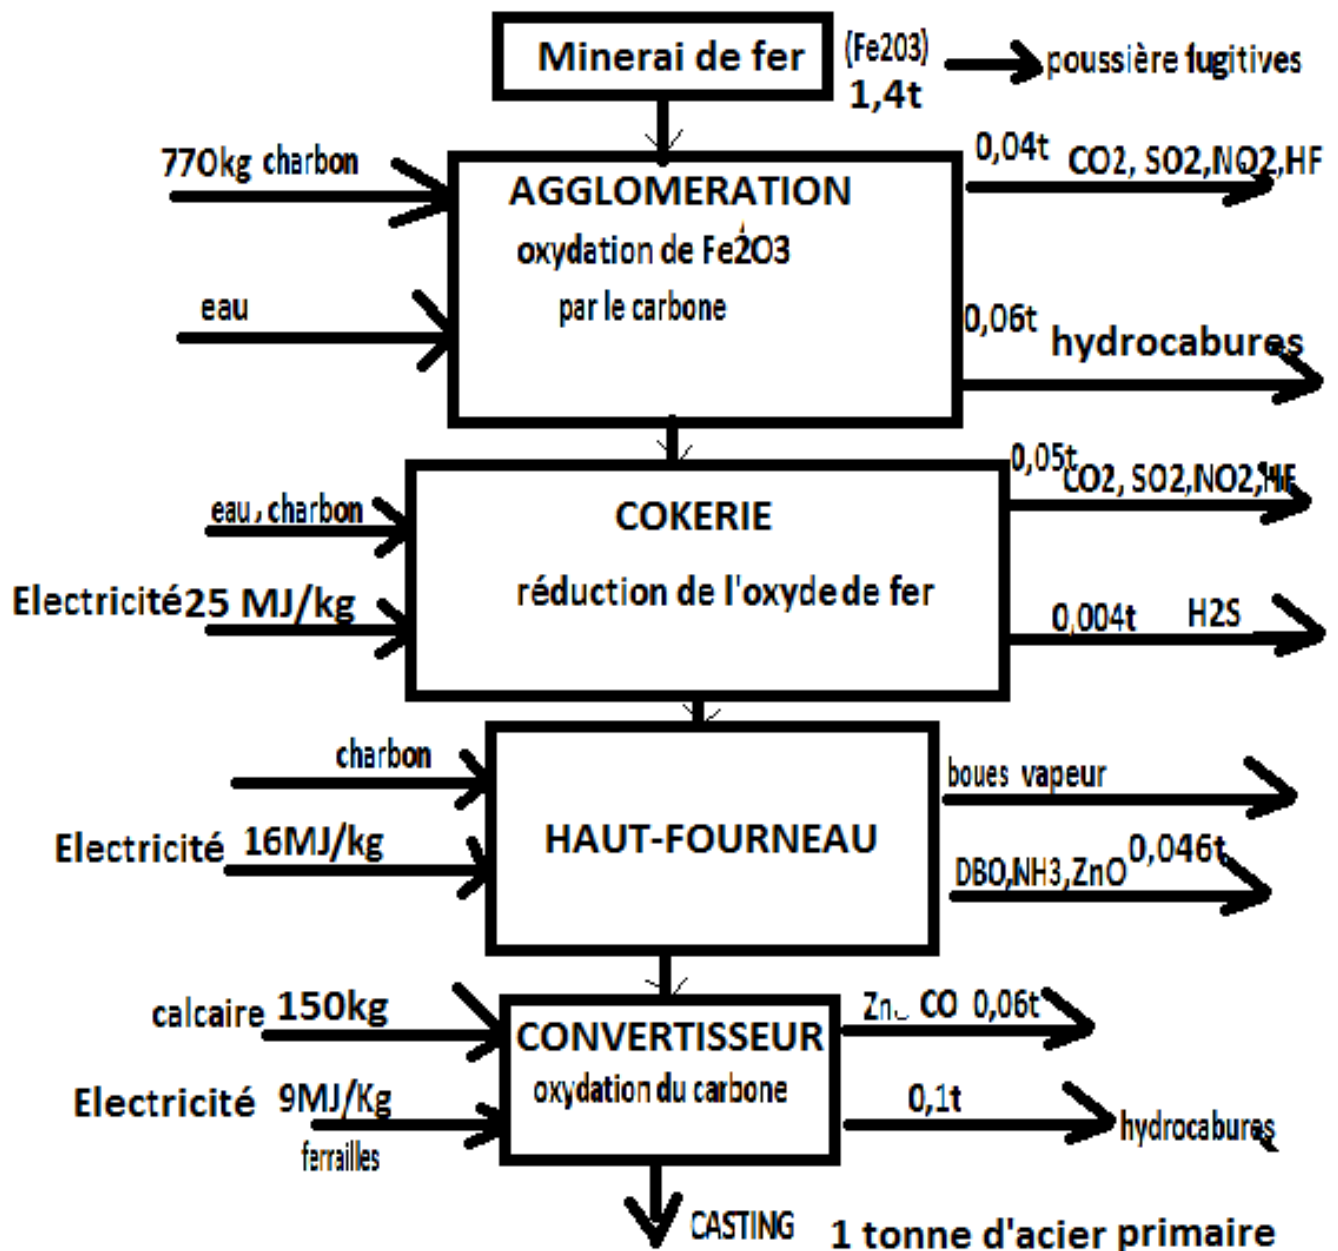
Minerai de fer

(Fe2O3)
1,4t

poussière fugitives

770kg charbon

eau

AGGLOMERATION
oxydation de Fe2O3
par le carbone

0,04t CO2, SO2,NO2,HF

0,06t hydrocabures

eau, charbon

Electricité25 MJ/kg

COKERIE
réduction de l'oxydede fer

0,05t CO2, SO2,NO2,HF

0,004t H2S

charbon

Electricité 16MJ/kg

HAUT-FOURNEAU

boues vapeur

DBO,NH3,ZnO 0,046t

calcaire 150kg

Electricité 9MJ/Kg
ferrailles

CONVERTISSEUR
oxydation du carbone

Zn CO 0,06t

0,1t hydrocabures

CASTING 1 tonne d'acier primaire